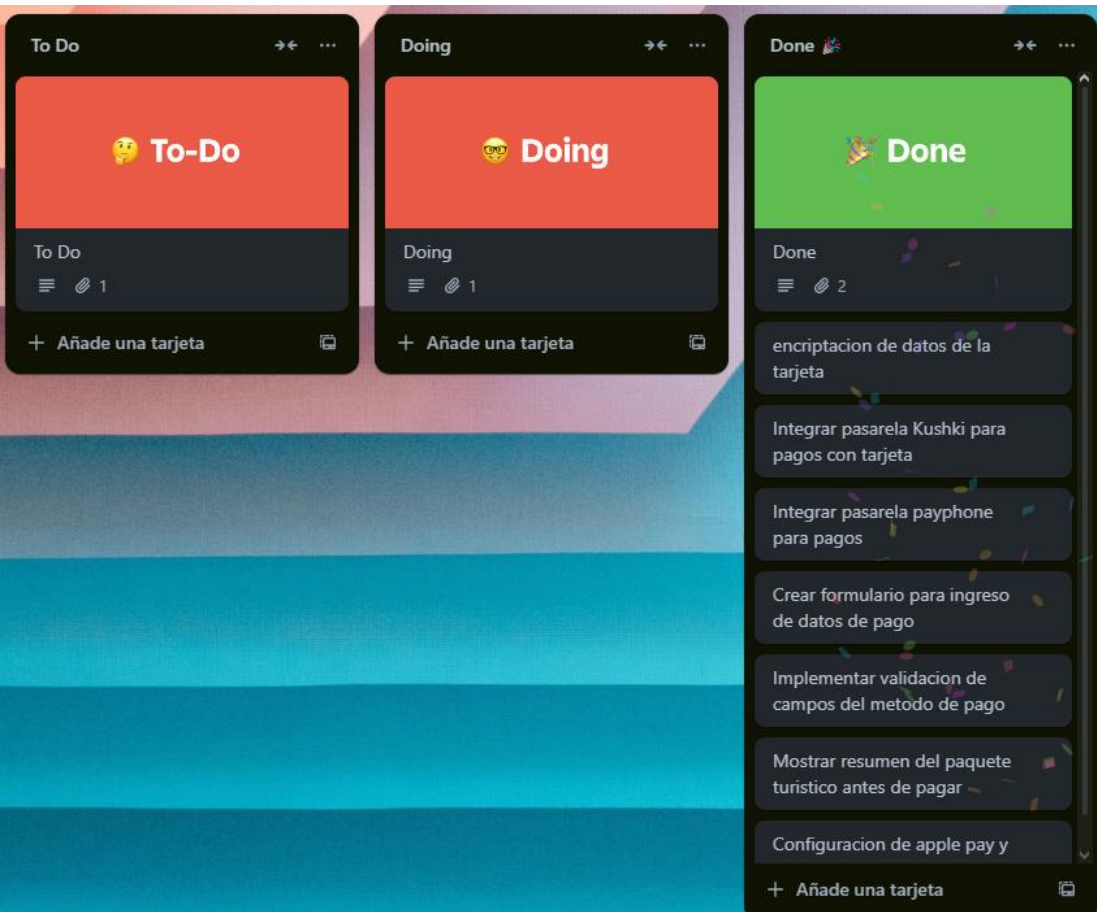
To Do

🤔 To-Do

To Do

1

+ Añade una tarjeta

Doing

🤓 Doing

Doing

1

+ Añade una tarjeta

Done 🎉

🎉 Done

Done

2

encriptacion de datos de la tarjeta

Integrar pasarela Kushki para pagos con tarjeta

Integrar pasarela payphone para pagos

Crear formulario para ingreso de datos de pago

Implementar validacion de campos del metodo de pago

Mostrar resumen del paquete turistico antes de pagar

Configuracion de apple pay y

+ Añade una tarjeta